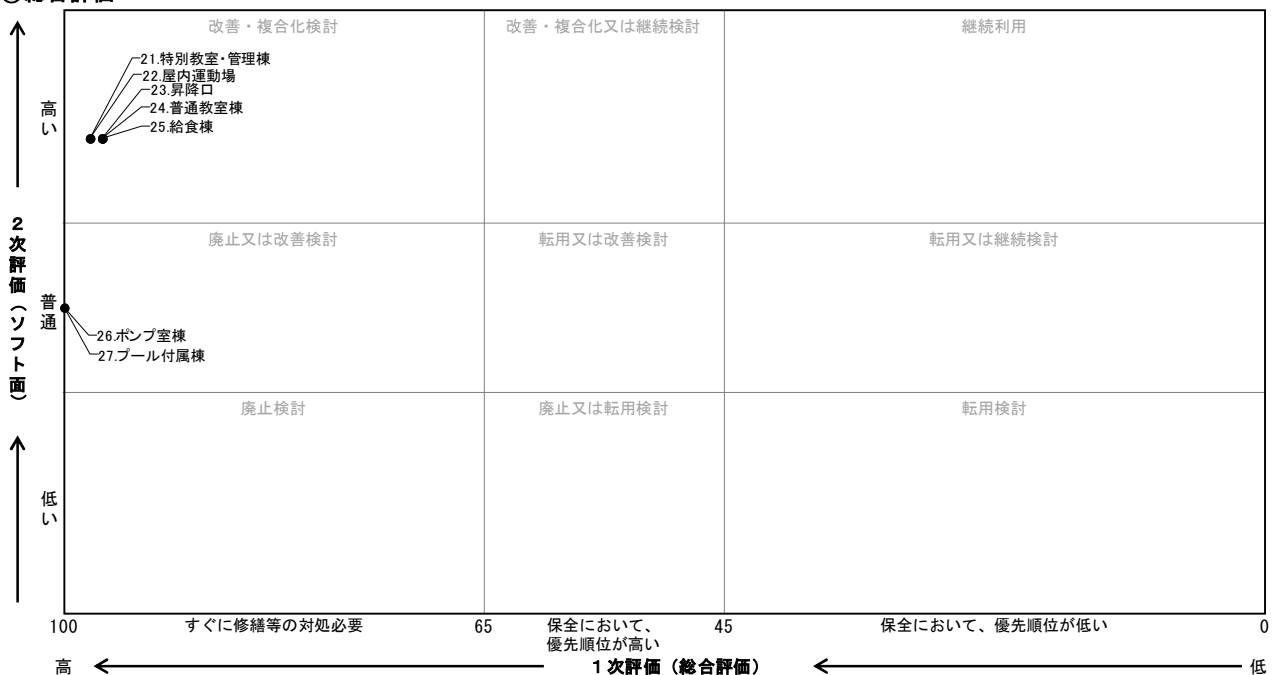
③総合評価

| | | |
|---|---|---|
| 改善・複合化検討 | 改善・複合化又は継続検討 | 継続利用 |
| 廃止又は改善検討 | 転用又は改善検討 | 転用又は継続検討 |
| 廃止検討 | 廃止又は転用検討 | 転用検討 |

21.特別教室・管理棟
22.屋内運動場
23.昇降口
24.普通教室棟
25.給食棟

26.ポンプ室棟
27.プール付属棟

高い
普通
低い

2次評価（ソフト面）

100 すぐに修繕等の対処必要 65 保全において、優先順位が高い 45 保全において、優先順位が低い 0

高 1次評価（総合評価） 低